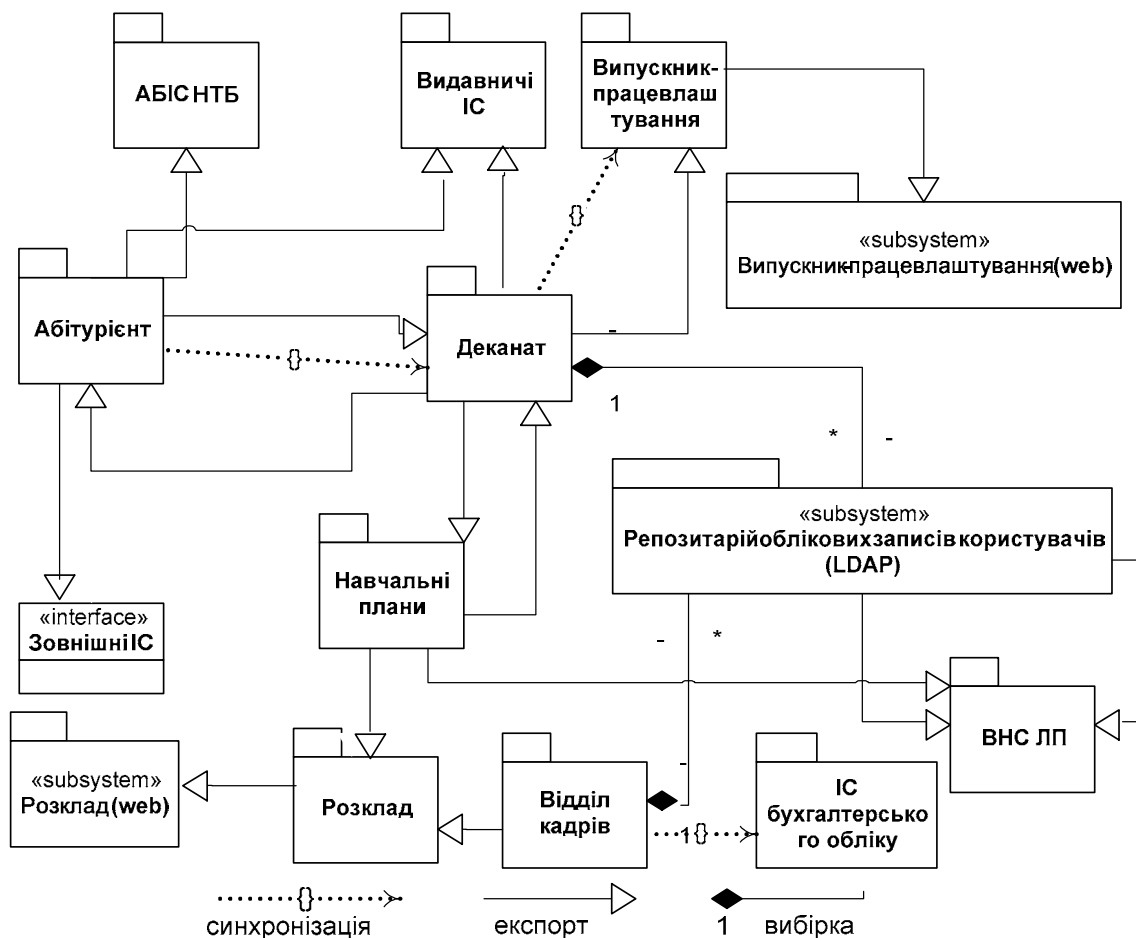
АБІС НТБ

Видавничі ІС

Випускник-працевлаштування

«subsystem»
Випускник-працевлаштування(web)

Абітурієнт

{}

{}

Деканат

-

1

*

-

«subsystem»
Репозитарійобліковихзаписівкористувачів (LDAP)

Навчальні плани

«interface»
ЗовнішніІС

-

*

ВНС ЛП

«subsystem»
Розклад(web)

Розклад

Відділ кадрів

-

1{}

ІС бухгалтерського обліку

{} синхронізація

експорт

1 вибірка